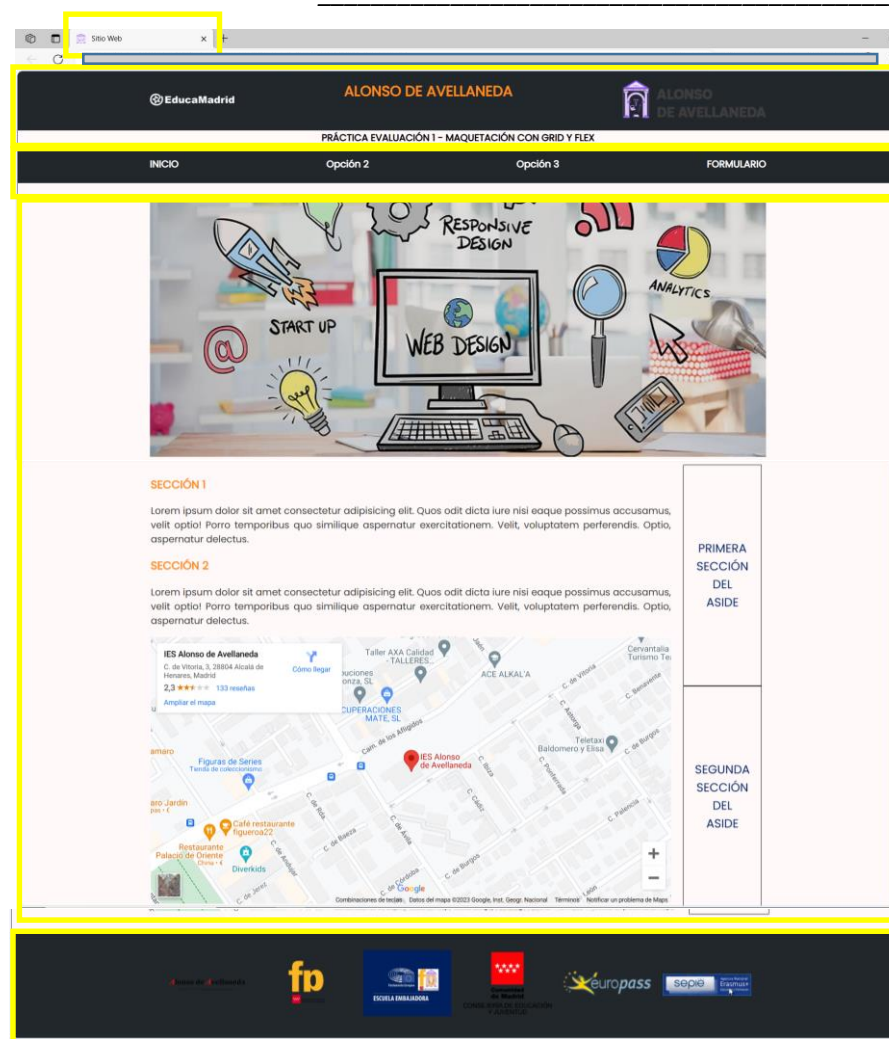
Sitio Web

EducaMadrid

ALONSO DE AVELLANEDA

ALONSO DE AVELLANEDA

PRÁCTICA EVALUACIÓN 1 - MAQUETACIÓN CON GRID Y FLEX

INICIO Opción 2 Opción 3 FORMULARIO

RESPONSIVE DESIGN

START UP

WEB DESIGN

ANALYTICS

SECCIÓN 1

Lorem ipsum dolor sit amet consectetur adipisicing elit. Quos odit dicta iure nisi eaque possimus accusamus, velit optio! Porro temporibus quo similique aspernatur exercitationem. Velit, voluptatem perferendis. Optio, aspernatur delectus.

SECCIÓN 2

Lorem ipsum dolor sit amet consectetur adipisicing elit. Quos odit dicta iure nisi eaque possimus accusamus, velit optio! Porro temporibus quo similique aspernatur exercitationem. Velit, voluptatem perferendis. Optio, aspernatur delectus.

IES Alonso de Avellaneda
C. de Vitoria, 3, 28804 Alcalá de Henares, Madrid
2,3 ★★★★★ 133 reseñas
Ampliar el mapa
Cómo llegar

Taller AXA Calidad TALLERES...
ACE ALKAL'A
Cervantalia Turismo
CUPERACIONES MATE, SL
IES Alonso de Avellaneda
Figuras de Series Tienda de coleccionismo
Teletaxi Baldomero y Elisa
Café restaurante figueroa22
Restaurante Palacio de Oriente
Diverkids
C. de Vitoria
C. de Burgos
C. de Palencia
C. de Baeza
C. de Ávila
C. de Córdoba
Google
Combinaciones de teclas Datos del mapa ©2023 Google, Inst. Geogr. Nacional Términos Notificar un problema de Maps

PRIMERA SECCIÓN DEL ASIDE

SEGUNDA SECCIÓN DEL ASIDE

fp
ESCUELA EMBAJADORA
Comunidad de Madrid
europass
sepie Erasmus+